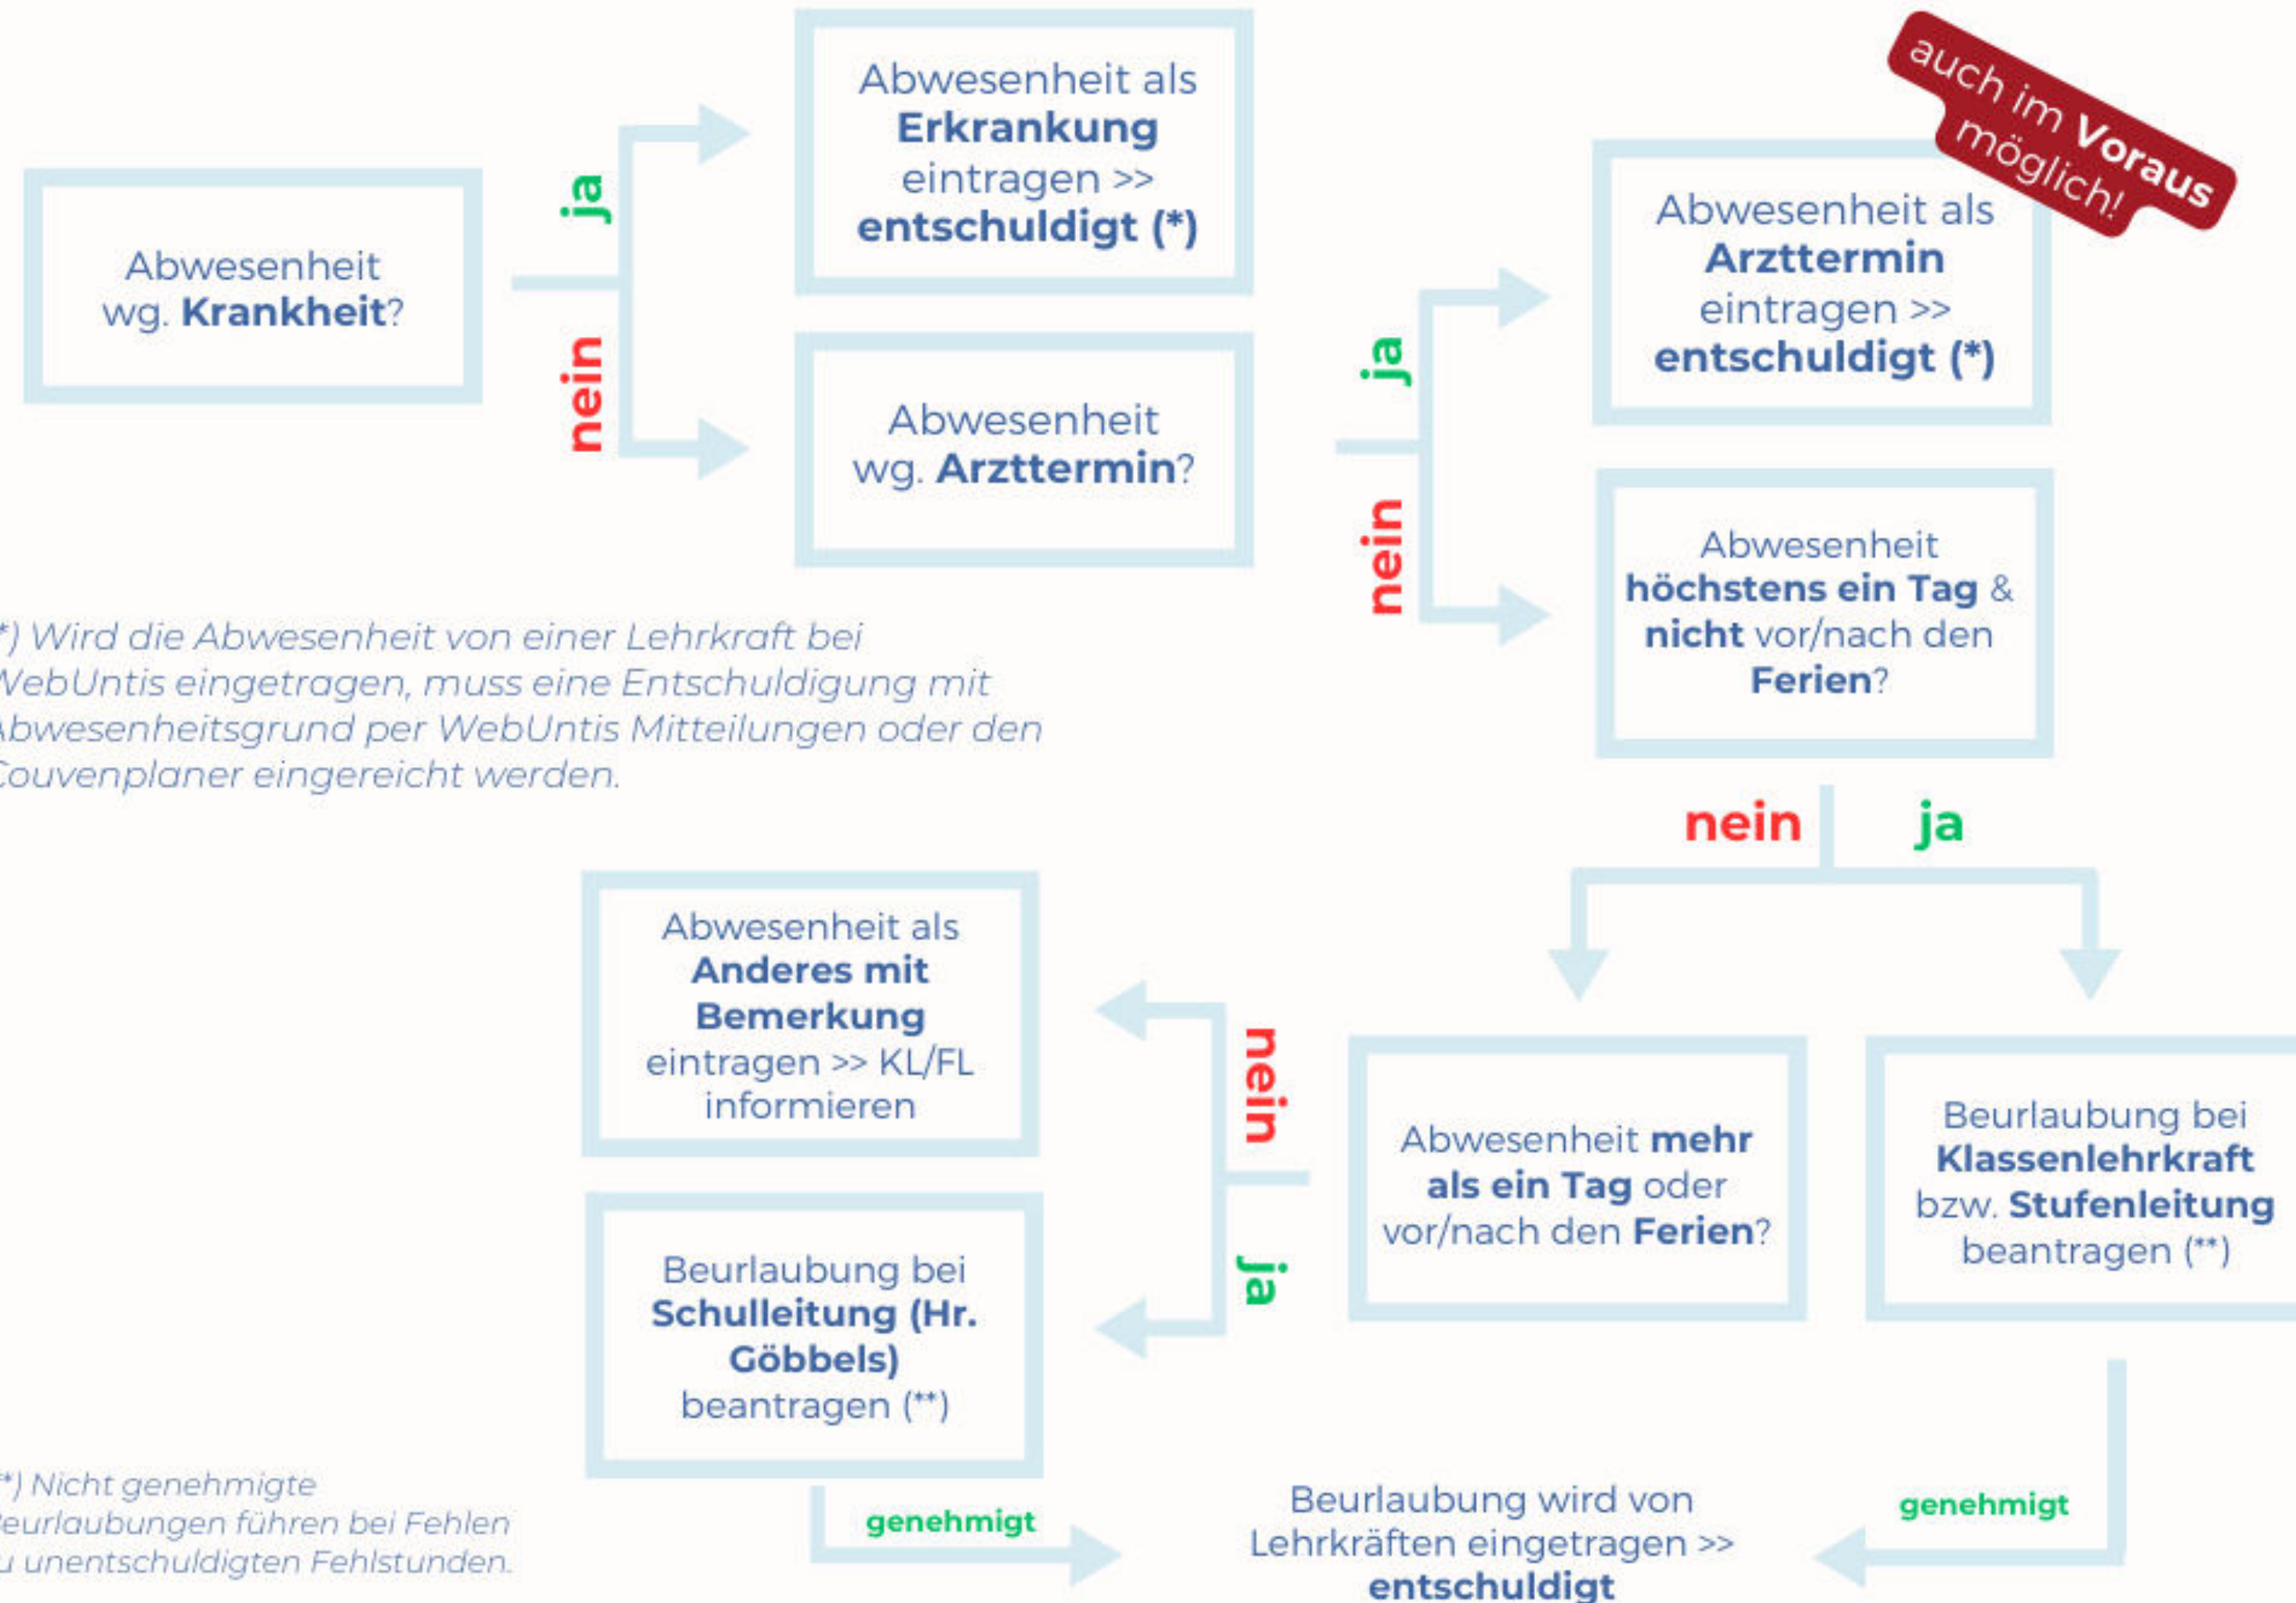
Abwesenheit wg. Krankheit?

ja

nein

Abwesenheit als Erkrankung eintragen >> entschuldigt (*)

Abwesenheit wg. Arzttermin?

ja

nein

auch im Voraus möglich!

Abwesenheit als Arzttermin eintragen >> entschuldigt (*)

Abwesenheit höchstens ein Tag & nicht vor/nach den Ferien?

*) Wird die Abwesenheit von einer Lehrkraft bei WebUntis eingetragen, muss eine Entschuldigung mit Abwesenheitsgrund per WebUntis Mitteilungen oder den Couvenplaner eingereicht werden.

nein

ja

Abwesenheit als Anderes mit Bemerkung eintragen >> KL/FL informieren

nein

ja

Abwesenheit mehr als ein Tag oder vor/nach den Ferien?

Beurlaubung bei Klassenlehrkraft bzw. Stufenleitung beantragen (**)

Beurlaubung bei Schulleitung (Hr. Göbbels) beantragen (**)

**) Nicht genehmigte Beurlaubungen führen bei Fehlen zu unentschuldigten Fehlstunden.

genehmigt

Beurlaubung wird von Lehrkräften eingetragen >> entschuldigt

genehmigt